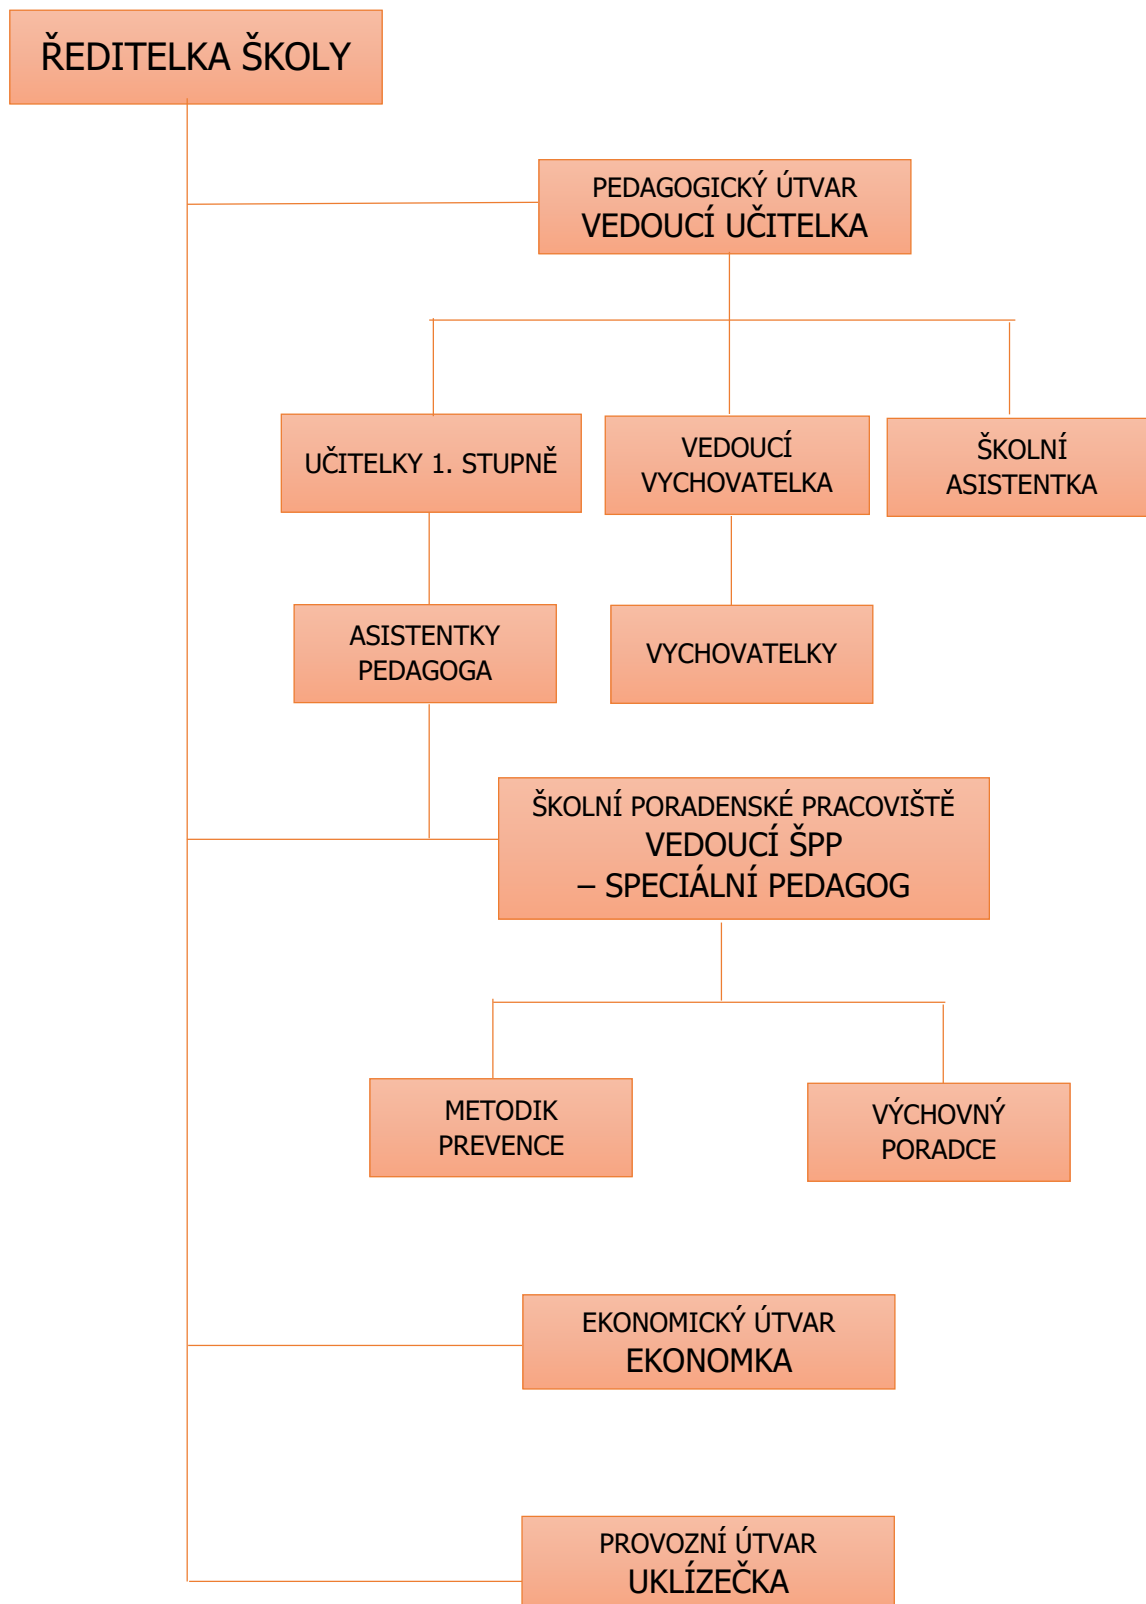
ŘEDITELKA ŠKOLY

PEDAGOGICKÝ ÚTVAR
VEDOUCÍ UČITELKA

UČITELKY 1. STUPNĚ

VEDOUCÍ VYCHOVATELKA

ŠKOLNÍ ASISTENTKA

ASISTENTKY PEDAGOGA

VYCHOVATELKY

ŠKOLNÍ PORADENSKÉ PRACOVIŠTĚ
VEDOUCÍ ŠPP
– SPECIÁLNÍ PEDAGOG

METODIK PREVENCE

VÝCHOVNÝ PORADCE

EKONOMICKÝ ÚTVAR
EKONOMKA

PROVOZNÍ ÚTVAR
UKLÍZEČKA